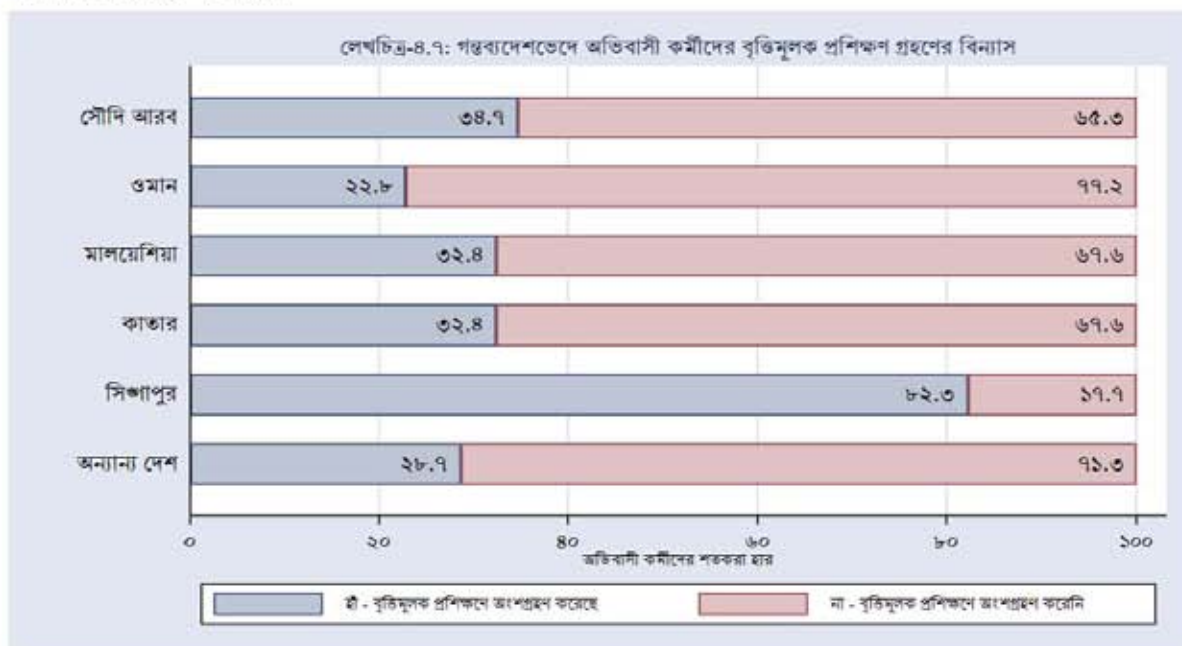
লেখচিত্র-৪.৭: গন্তব্যদেশভেদে অভিবাসী কর্মীদের বৃত্তিমূলক প্রশিক্ষণ গ্রহণের বিন্যাস

সৌদি আরব ৩৪.৭ ৬৫.৩
ওমান ২২.৮ ৭৭.২
মালয়েশিয়া ৩২.৪ ৬৭.৬
কাতার ৩২.৪ ৬৭.৬
সিঙ্গাপুর ৮২.৩ ১৭.৭
অন্যান্য দেশ ২৮.৭ ৭১.৩

০ ২০ ৪০ ৬০ ৮০ ১০০
অভিবাসী কর্মীদের শতকরা হার

হ্যাঁ - বৃত্তিমূলক প্রশিক্ষণে অংশগ্রহণ করেছে
না - বৃত্তিমূলক প্রশিক্ষণে অংশগ্রহণ করেনি